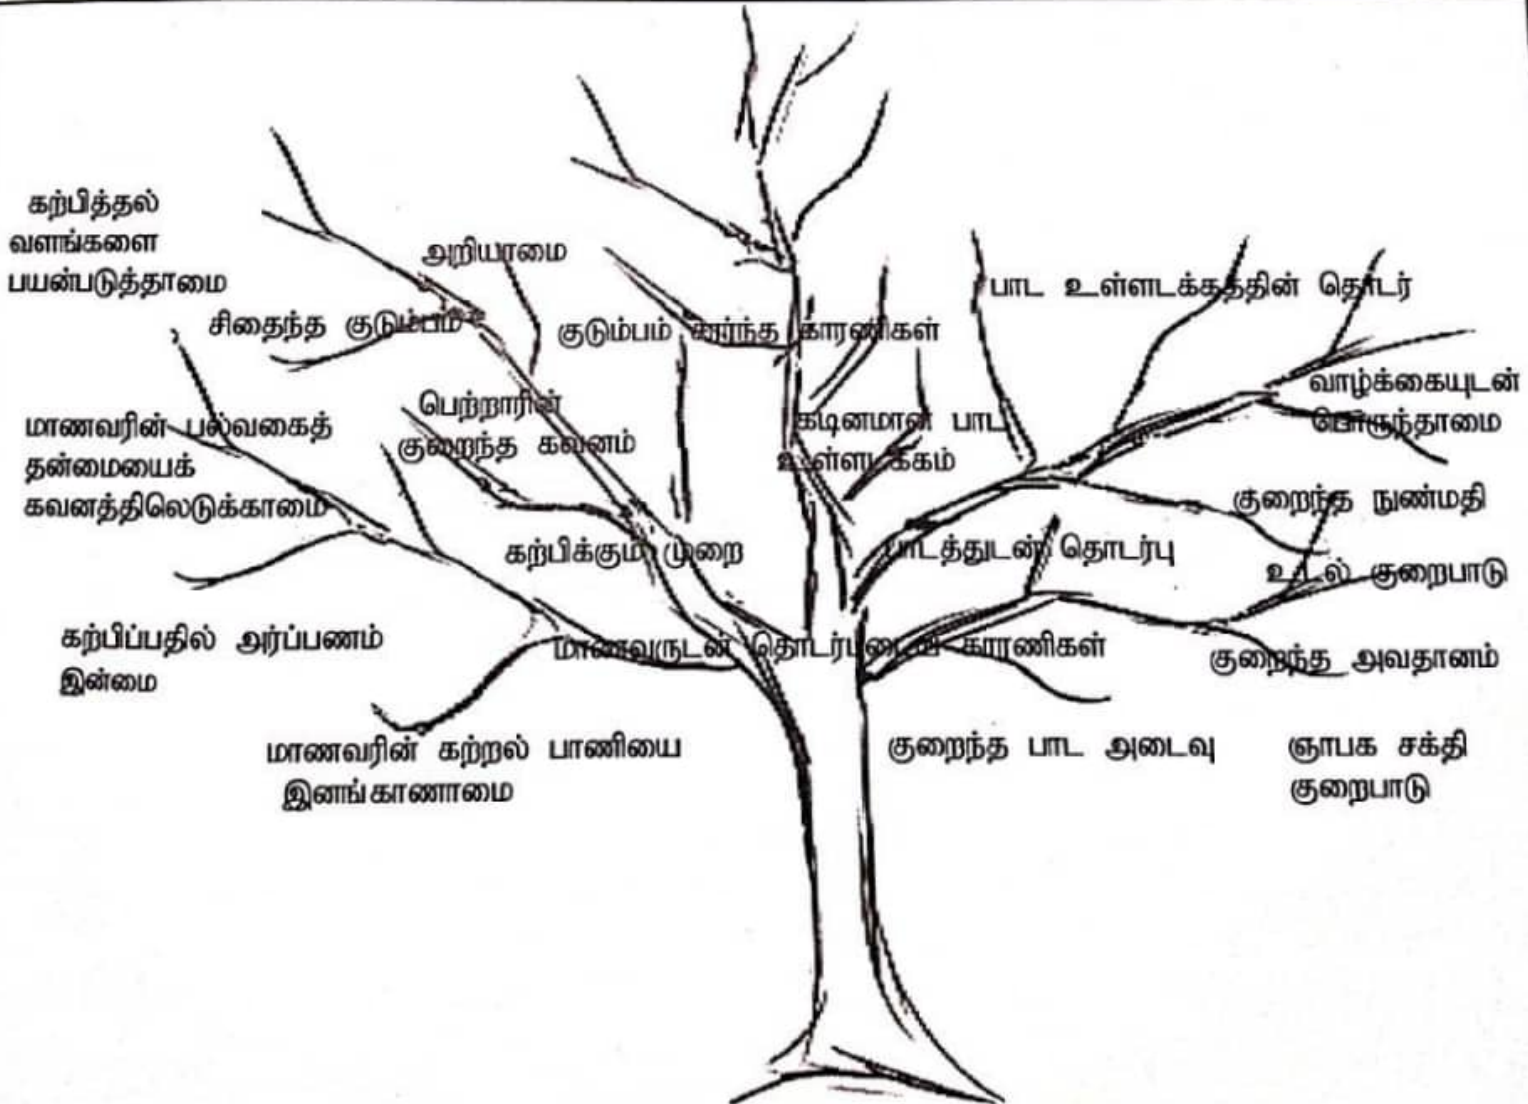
கற்பித்தல் வளங்களை பயன்படுத்தாமை

அறியாமை

சிதைந்த குடும்பம்

குடும்பம் சார்ந்த காரணிகள்

பாட உள்ளடக்கத்தின் தொடர்

வாழ்க்கையுடன் பொருந்தாமை

பெற்றாரின் குறைந்த கவனம்

மாணவரின் பல்வகைத் தன்மையைக் கவனத்திலெடுக்காமை

கடினமான பாட உள்ளடக்கம்

குறைந்த நுண்மதி

கற்பிக்கும் முறை

பாடத்துடன் தொடர்பு

உடல் குறைபாடு

கற்பிப்பதில் அர்ப்பணம் இன்மை

மாணவருடன் தொடர்புடைய காரணிகள்

குறைந்த அவதானம்

மாணவரின் கற்றல் பாணியை இனங்காணாமை

குறைந்த பாட அடைவு

ஞாபக சக்தி குறைபாடு